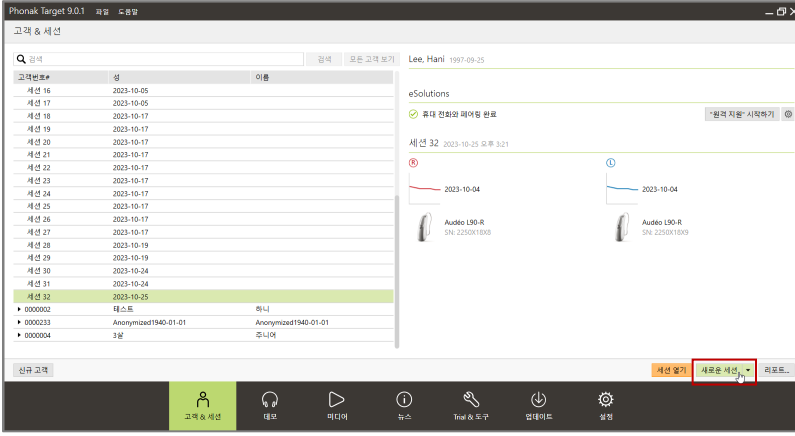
Phonak Target 9.0.1 파일 도움말

고객 & 세션

검색

검색 모든 고객 보기

| 고객번호# | 성 | 이름 |
|---|---|---|
| 세션 16 | 2023-10-05 | |
| 세션 17 | 2023-10-05 | |
| 세션 18 | 2023-10-17 | |
| 세션 19 | 2023-10-17 | |
| 세션 20 | 2023-10-17 | |
| 세션 21 | 2023-10-17 | |
| 세션 22 | 2023-10-17 | |
| 세션 23 | 2023-10-17 | |
| 세션 24 | 2023-10-17 | |
| 세션 25 | 2023-10-17 | |
| 세션 26 | 2023-10-17 | |
| 세션 27 | 2023-10-17 | |
| 세션 28 | 2023-10-19 | |
| 세션 29 | 2023-10-19 | |
| 세션 30 | 2023-10-24 | |
| 세션 31 | 2023-10-24 | |
| 세션 32 | 2023-10-25 | |
| 0000002 | 테스트 | 하니 |
| 0000233 | Anonymized1940-01-01 | Anonymized1940-01-01 |
| 0000004 | 3굴 | 주니어 |

Lee, Hani 1997-09-25

eSolutions

휴대 전화와 페어링 완료

"원격 지원" 시작하기

세션 32 2023-10-25 오후 3:21

R

2023-10-04

Audéo L90-R
SN: 2250X18X8

L

2023-10-04

Audéo L90-R
SN: 2250X18X9

신규 고객

세션 열기 새로운 세션 리포트...

고객 & 세션 데모 미디어 뉴스 Trial & 도구 업데이트 설정